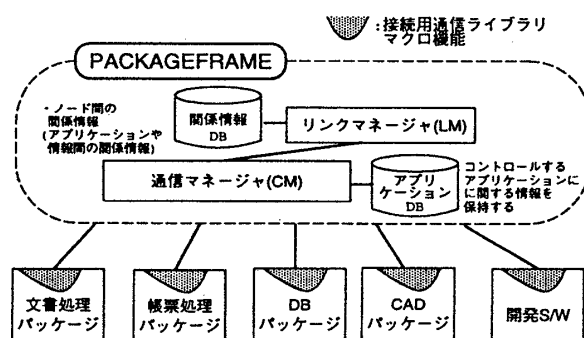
:接続用通信ライブラリ
マクロ機能

PACKAGEFRAME

・ノード間の関係情報
(アプリケーションや情報間の関係情報)

関係情報
DB

リンクマネージャ(LM)

通信マネージャ(CM)

アプリケーション
DB

コントロールするアプリケーションに関する情報を保持する

文書処理
パッケージ

帳票処理
パッケージ

DB
パッケージ

CAD
パッケージ

開発S/W